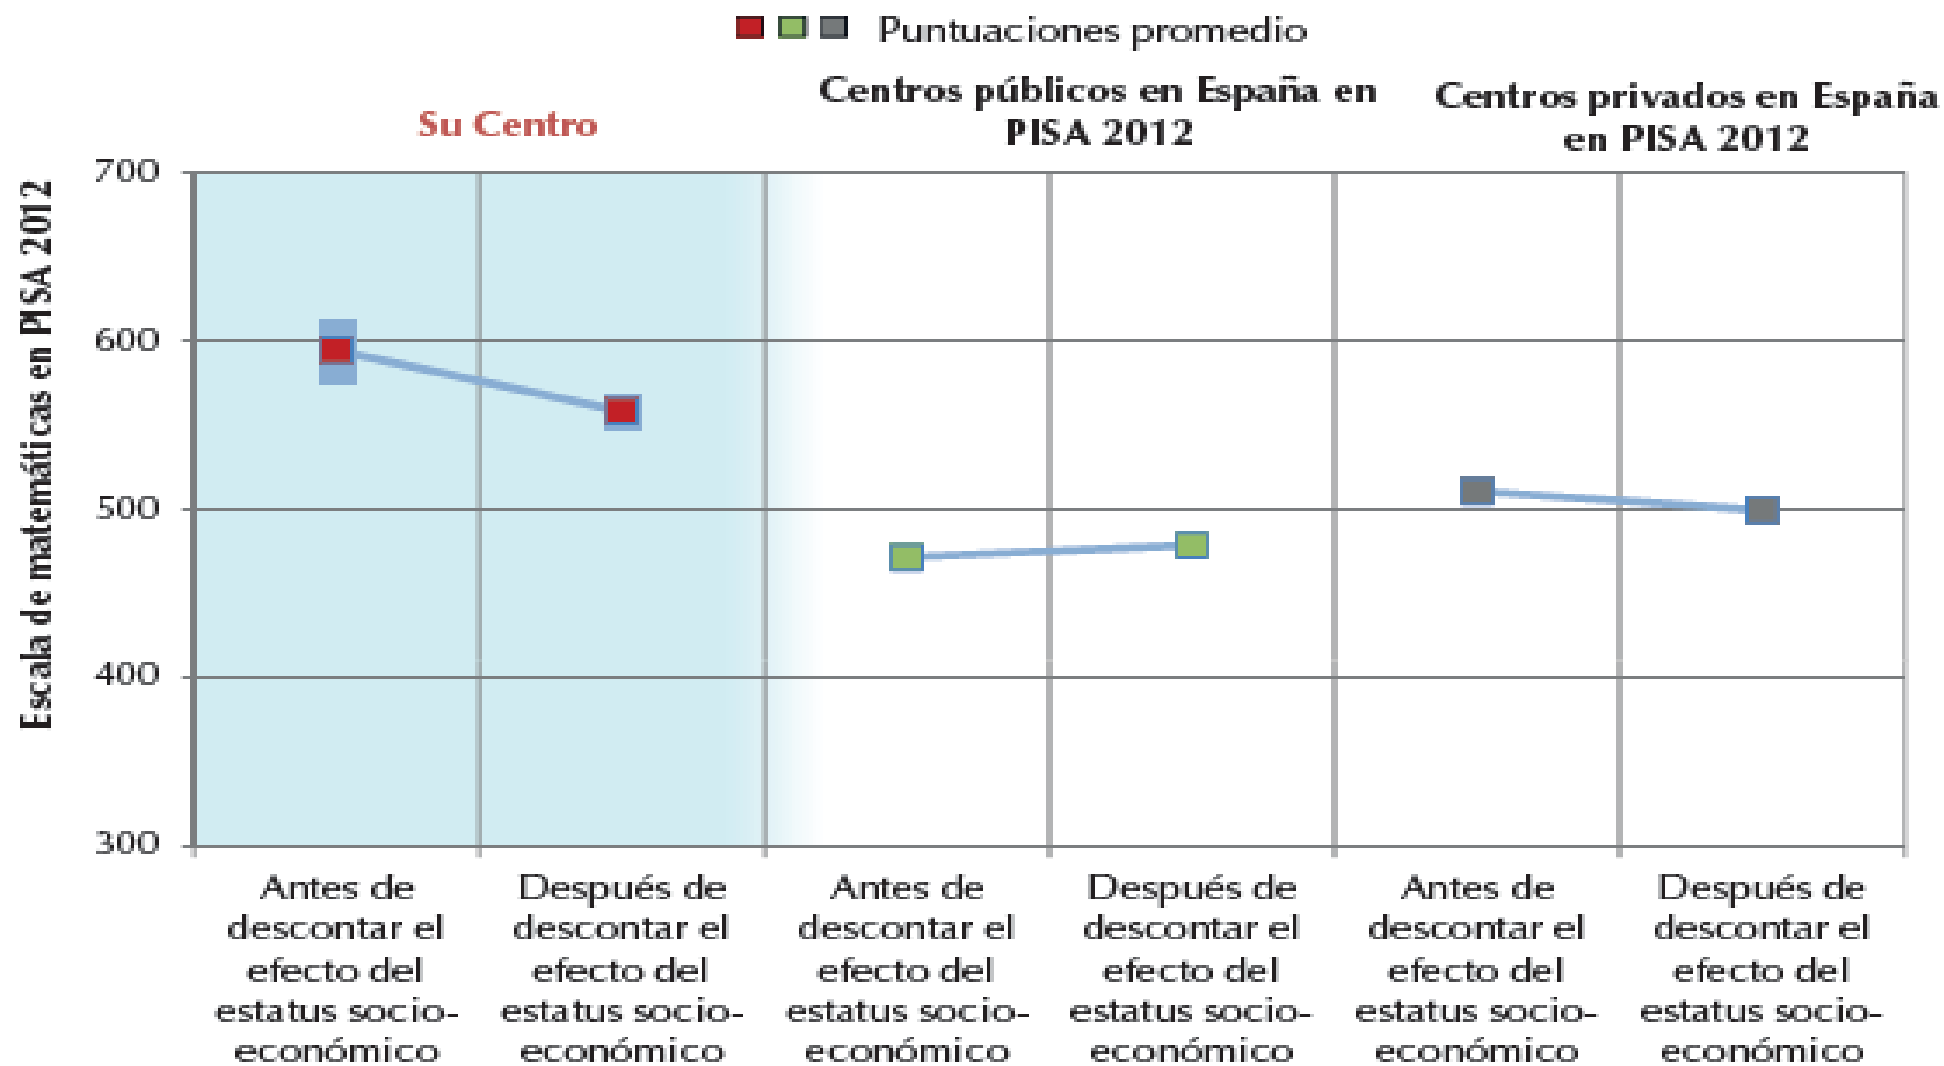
Puntuaciones promedio

Su Centro

Centros públicos en España en PISA 2012

Centros privados en España en PISA 2012

Escala de matemáticas en PISA 2012

700
600
500
400
300

Antes de descontar el efecto del estatus socio-económico

Después de descontar el efecto del estatus socio-económico

Antes de descontar el efecto del estatus socio-económico

Después de descontar el efecto del estatus socio-económico

Antes de descontar el efecto del estatus socio-económico

Después de descontar el efecto del estatus socio-económico